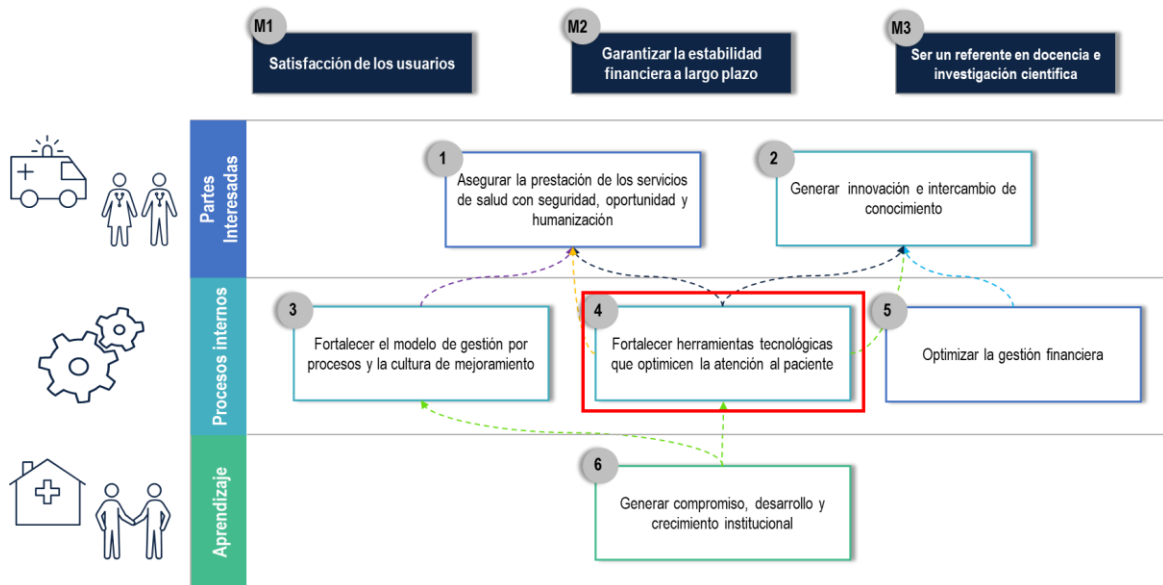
M1
Satisfacción de los usuarios

M2
Garantizar la estabilidad financiera a largo plazo

M3
Ser un referente en docencia e investigación científica

Partes Interesadas

1
Asegurar la prestación de los servicios de salud con seguridad, oportunidad y humanización

2
Generar innovación e intercambio de conocimiento

Procesos internos

3
Fortalecer el modelo de gestión por procesos y la cultura de mejoramiento

4
Fortalecer herramientas tecnológicas que optimicen la atención al paciente

5
Optimizar la gestión financiera

Aprendizaje

6
Generar compromiso, desarrollo y crecimiento institucional